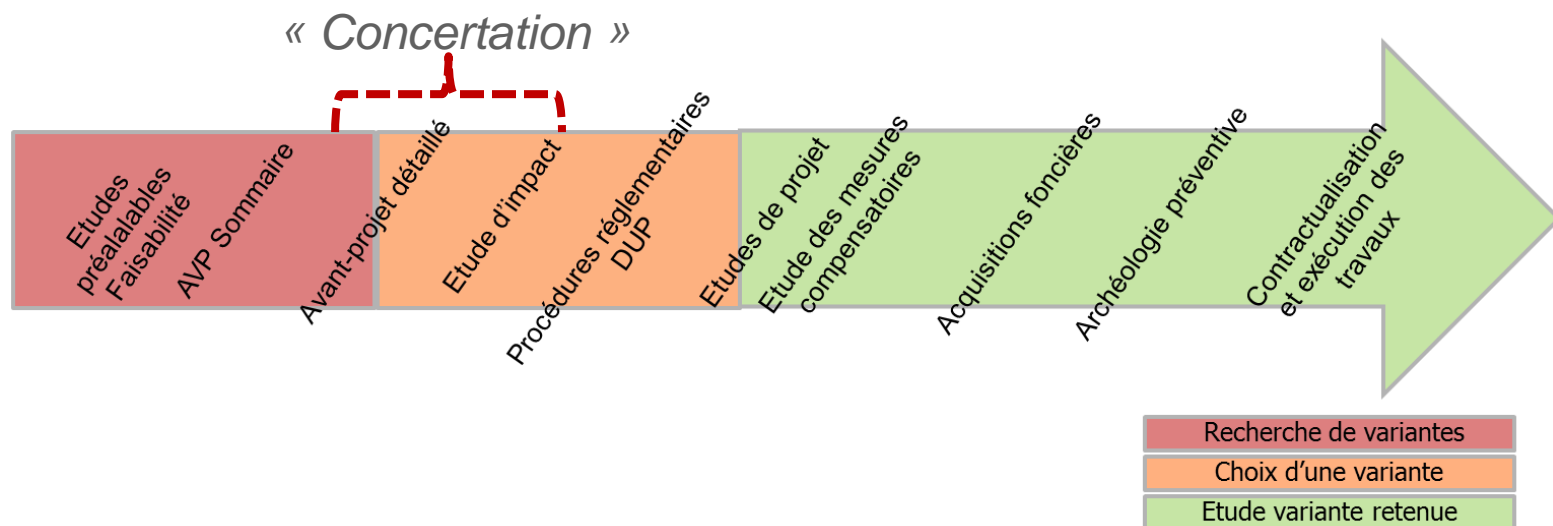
« Concertation »

Etudes préalalables Faisabilité

AVP Sommaire

Avant-projet détaillé

Etude d'impact

Procédures réglementaires DUP

Etudes de projet

Etude des mesures compensatoires

Acquisitions foncières

Archéologie préventive

Contractualisation et exécution des travaux

Recherche de variantes

Choix d'une variante

Etude variante retenue